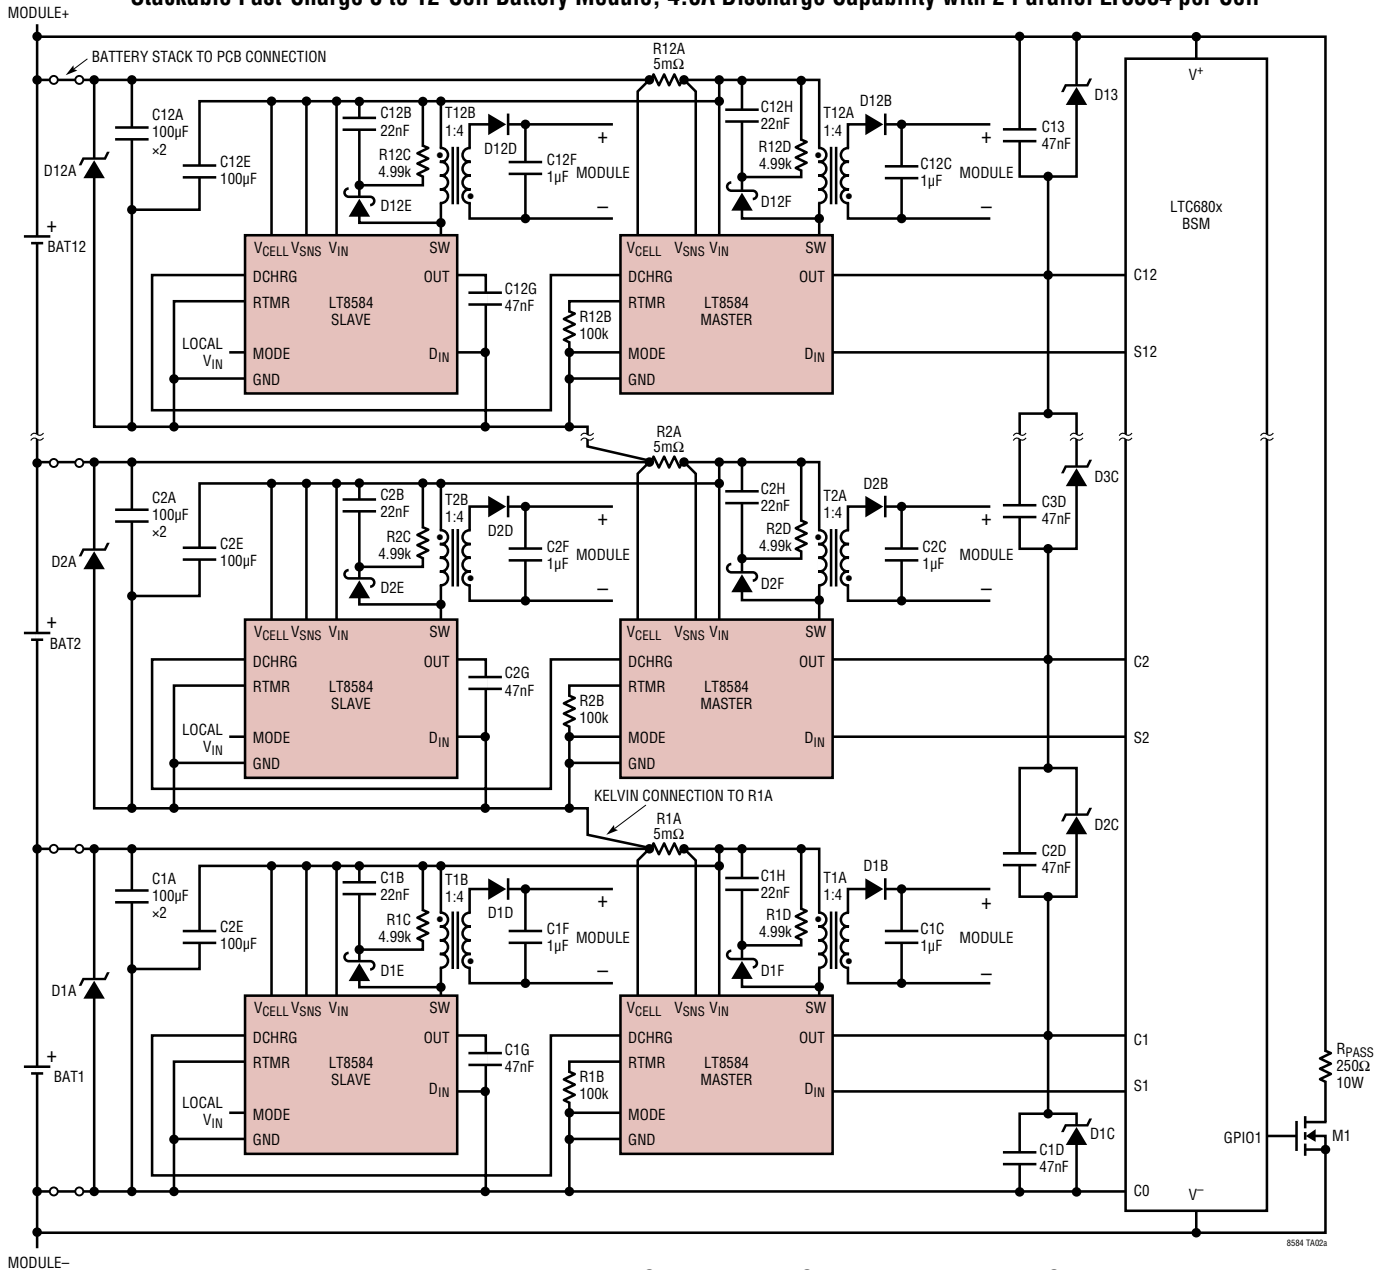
Stackable Fast-Charge 3 to 12-Cell Battery Module, 4.5A Discharge Capability with 2 Parallel LT8584 per Cell

MODULE+

BATTERY STACK TO PCB CONNECTION

R12A 5mΩ

C12A 100µF ×2

C12E 100µF

D12A

BAT12

C12B 22nF

R12C 4.99k

D12E

T12B 1:4

D12D

C12F 1µF

MODULE

C12H 22nF

R12D 4.99k

D12F

T12A 1:4

D12B

C12C 1µF

MODULE

C13 47nF

D13

$V^+$

LTC680x BSM

$V_{CELL}$ $V_{SNS}$ $V_{IN}$ SW DCHRG OUT RTMR LT8584 SLAVE LOCAL $V_{IN}$ MODE $D_{IN}$ GND

C12G 47nF

R12B 100k

$V_{CELL}$ $V_{SNS}$ $V_{IN}$ SW DCHRG OUT RTMR LT8584 MASTER MODE $D_{IN}$ GND

C12

S12

R2A 5mΩ

C2A 100µF ×2

C2E 100µF

D2A

BAT2

C2B 22nF

R2C 4.99k

D2E

T2B 1:4

D2D

C2F 1µF

MODULE

C2H 22nF

R2D 4.99k

D2F

T2A 1:4

D2B

C2C 1µF

MODULE

C3D 47nF

D3C

$V_{CELL}$ $V_{SNS}$ $V_{IN}$ SW DCHRG OUT RTMR LT8584 SLAVE LOCAL $V_{IN}$ MODE $D_{IN}$ GND

C2G 47nF

R2B 100k

$V_{CELL}$ $V_{SNS}$ $V_{IN}$ SW DCHRG OUT RTMR LT8584 MASTER MODE $D_{IN}$ GND

C2

S2

KELVIN CONNECTION TO R1A

R1A 5mΩ

C2D 47nF

D2C

C1A 100µF ×2

C2E 100µF

D1A

BAT1

C1B 22nF

R1C 4.99k

D1E

T1B 1:4

D1D

C1F 1µF

MODULE

C1H 22nF

R1D 4.99k

D1F

T1A 1:4

D1B

C1C 1µF

MODULE

$V_{CELL}$ $V_{SNS}$ $V_{IN}$ SW DCHRG OUT RTMR LT8584 SLAVE LOCAL $V_{IN}$ MODE $D_{IN}$ GND

C1G 47nF

R1B 100k

$V_{CELL}$ $V_{SNS}$ $V_{IN}$ SW DCHRG OUT RTMR LT8584 MASTER MODE $D_{IN}$ GND

C1

S1

C1D 47nF

D1C

C0

$V^-$

GPIO1

$R_{PASS}$ 250Ω 10W

M1

8584 TA02a

MODULE–